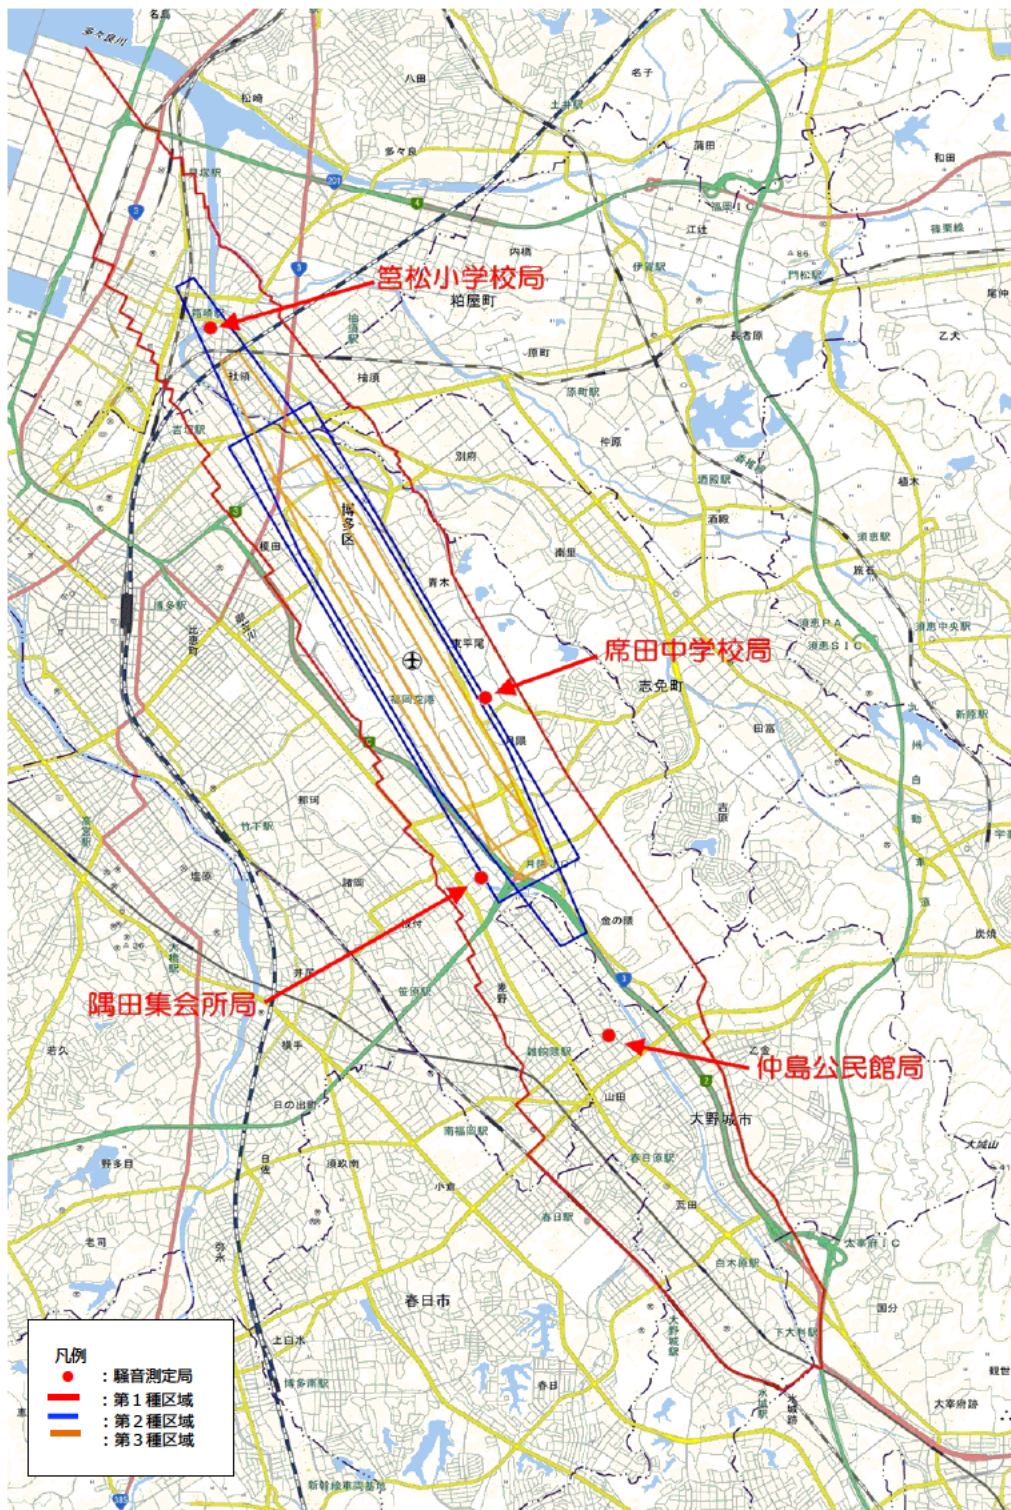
箱崎小学校局
粕屋町
席田中学校局
志免町
博多区
隅田集会所局
仲島公民館局
大野城市
春日市
多々良川
名島
八田
松崎
多々良
土井駅
名子
蒲田
和田
江辻
伊賀駅
内橋
長者原
原町
原町駅
仲原
酒殿駅
酒殿
須恵駅
須恵中央駅
新原駅
旅石
志免
青木
東平尾
福岡空港
月隈
吉塚駅
博多駅
竹下駅
諸岡
井尻
笹原駅
雑餉隈駅
山田
南福岡駅
春日原駅
春日駅
白木原駅
下大利駅
水城駅
大野城駅
大宰府IC
国分
観世
大宰府跡
大城山
老司
野多目
日の出町
博多南駅
小倉
須玖南
新幹線車両基地
土日水
炭焼
凡例
：騒音測定局
：第１種区域
：第２種区域
：第３種区域